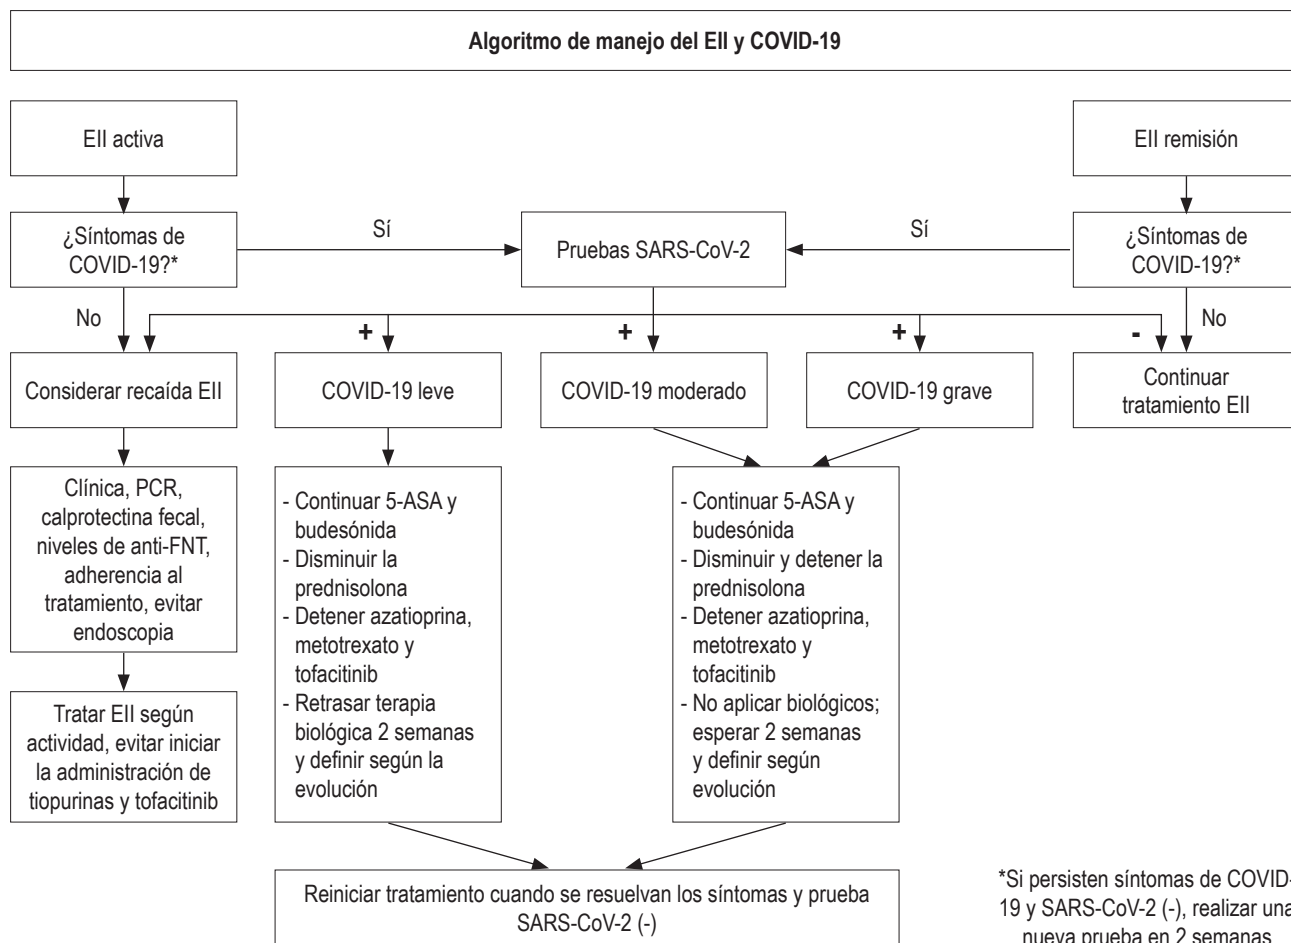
Algoritmo de manejo del EII y COVID-19

EII activa

EII remisión

¿Síntomas de COVID-19?*

Sí

Pruebas SARS-CoV-2

Sí

¿Síntomas de COVID-19?*

No

+

+

+

-

No

Considerar recaída EII

COVID-19 leve

COVID-19 moderado

COVID-19 grave

Continuar tratamiento EII

Clínica, PCR, calprotectina fecal, niveles de anti-FNT, adherencia al tratamiento, evitar endoscopia

- Continuar 5-ASA y budesónida
- Disminuir la prednisolona
- Detener azatioprina, metotrexato y tofacitinib
- Retrasar terapia biológica 2 semanas y definir según la evolución

- Continuar 5-ASA y budesónida
- Disminuir y detener la prednisolona
- Detener azatioprina, metotrexato y tofacitinib
- No aplicar biológicos; esperar 2 semanas y definir según evolución

Tratar EII según actividad, evitar iniciar la administración de tiopurinas y tofacitinib

Reiniciar tratamiento cuando se resuelvan los síntomas y prueba SARS-CoV-2 (-)

*Si persisten síntomas de COVID-19 y SARS-CoV-2 (-), realizar una nueva prueba en 2 semanas